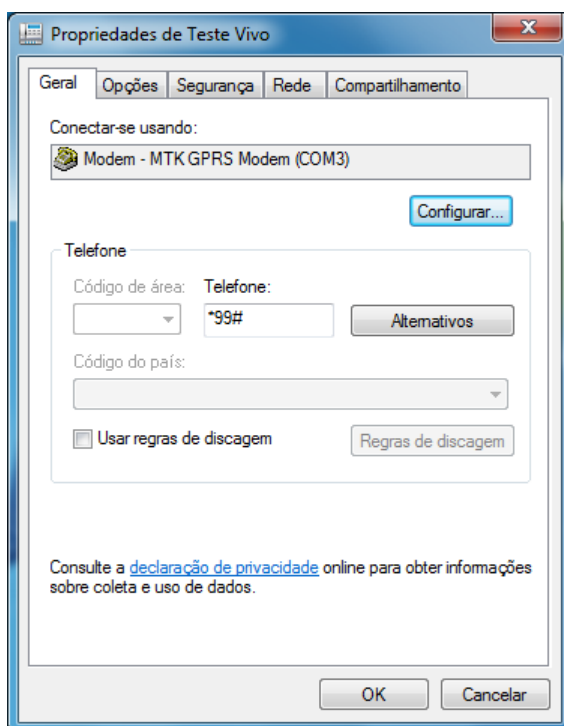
Propriedades de Teste Vivo

Geral | Opções | Segurança | Rede | Compartilhamento

Conectar-se usando:

Modem - MTK GPRS Modem (COM3)

Configurar...

Telefone

Código de área: Telefone:

*99#

Alternativos

Código do país:

Usar regras de discagem

Regras de discagem

Consulte a declaração de privacidade online para obter informações sobre coleta e uso de dados.

OK

Cancelar